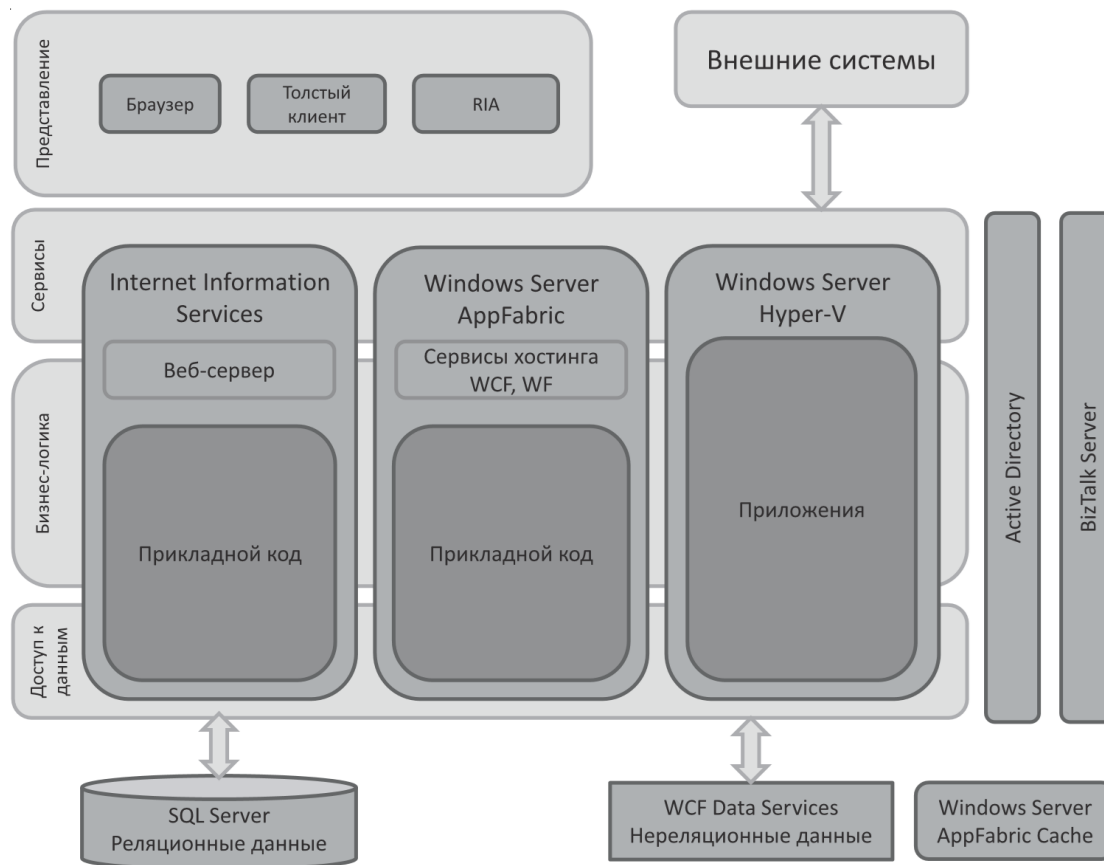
Представление

Браузер

Толстый клиент

RIA

Внешние системы

Сервисы

Бизнес-логика

Доступ к данным

Internet Information Services

Веб-сервер

Прикладной код

Windows Server AppFabric

Сервисы хостинга WCF, WF

Прикладной код

Windows Server Hyper-V

Приложения

Active Directory

BizTalk Server

SQL Server
Реляционные данные

WCF Data Services
Нереляционные данные

Windows Server
AppFabric Cache